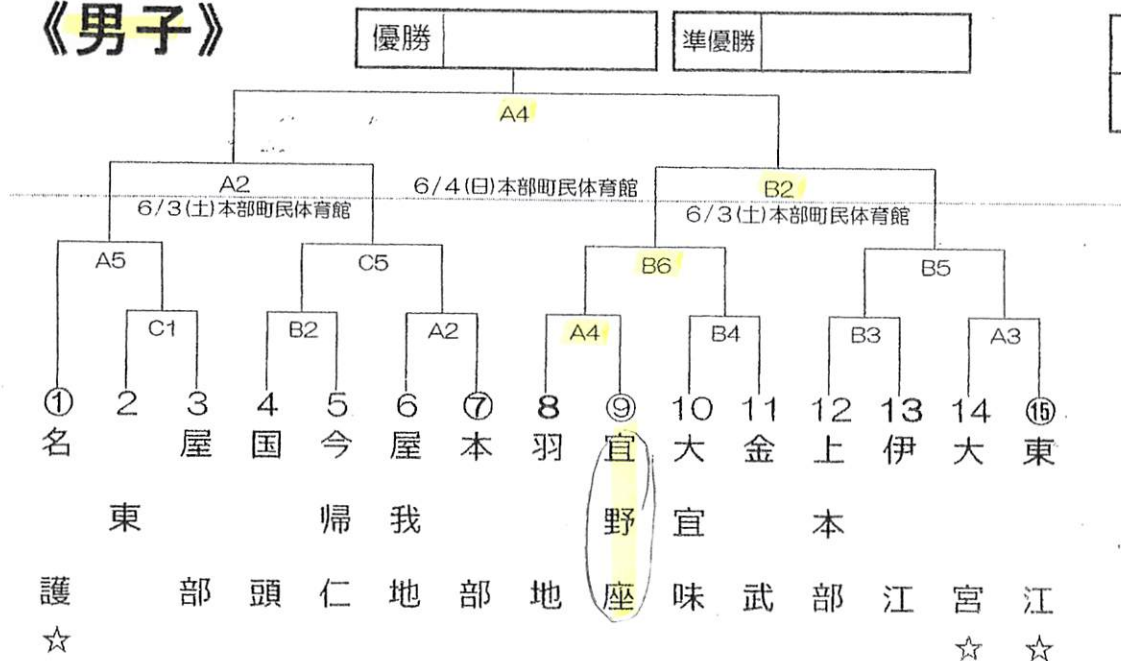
《男子》

| 優勝 | |
|---|---|

| 準優勝 | |
|---|---|

A4

A2
6/3(土)本部町民体育館

6/4(日)本部町民体育館

B2
6/3(土)本部町民体育館

A5 C5 B6 B5

C1 B2 A2 A4 B4 B3 A3

① 名護 ☆
2 東
3 屋部
4 国頭
5 今帰仁
6 屋我地
⑦ 本部
8 羽地
⑨ 宜野座
10 大宜味
11 金武
12 上本部
13 伊江
14 大宮 ☆
⑮ 東江 ☆